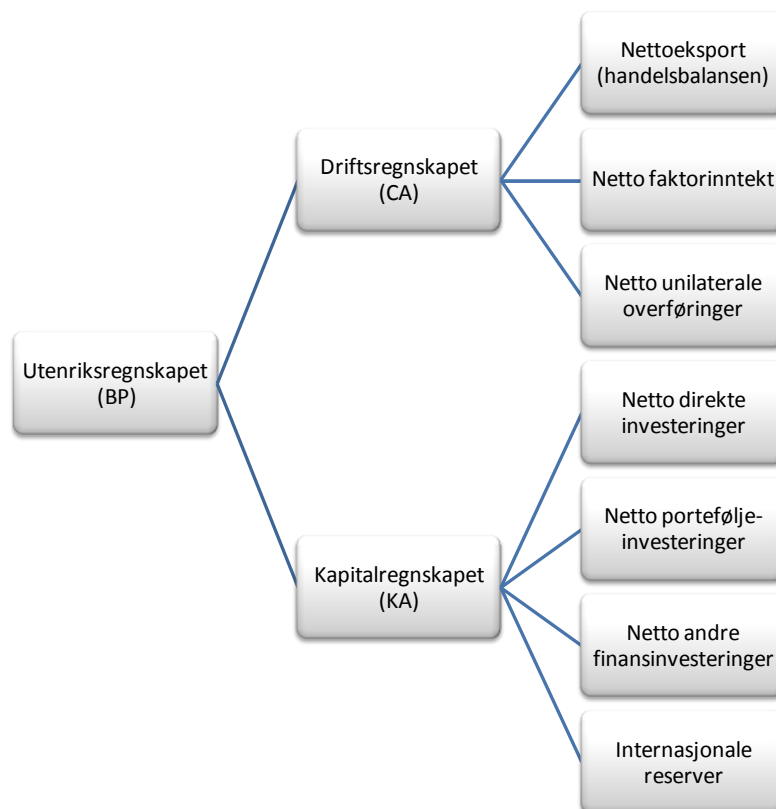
Utenriksregnskapet (BP)

Driftsregnskapet (CA)

Nettoeksport (handelsbalansen)

Netto faktorinntekt

Netto unilaterale overføringer

Kapitalregnskapet (KA)

Netto direkte investeringer

Netto portefølje-investeringer

Netto andre finansinvesteringer

Internasjonale reserver